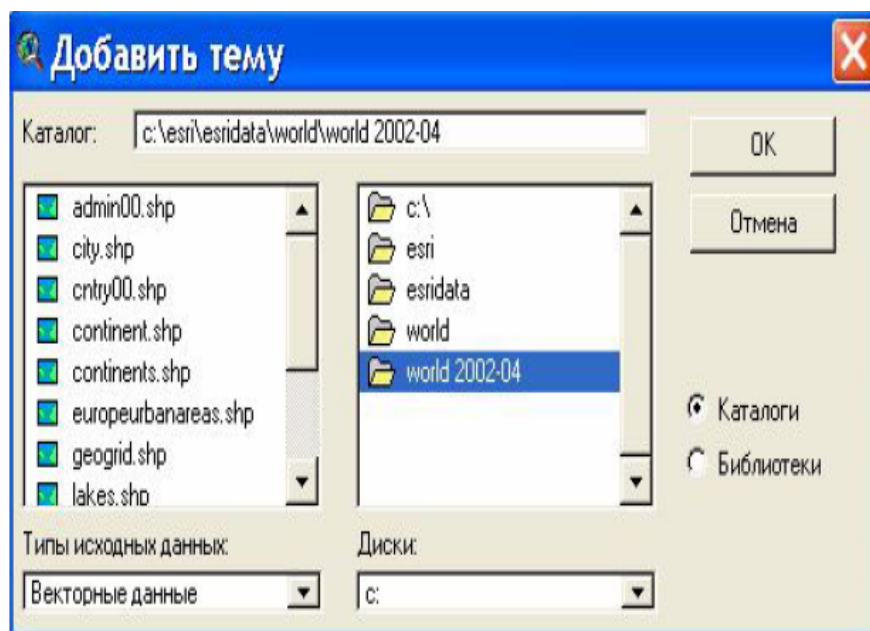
Добавить тему

Каталог: c:\esri\esridata\world\world 2002-04

OK

Отмена

admin00.shp
city.shp
cntry00.shp
continent.shp
continents.shp
europeurbanareas.shp
geogrid.shp
lakes.shp

c:\
esri
esridata
world
world 2002-04

Каталоги
Библиотеки

Типы исходных данных:
Векторные данные

Диски:
c: